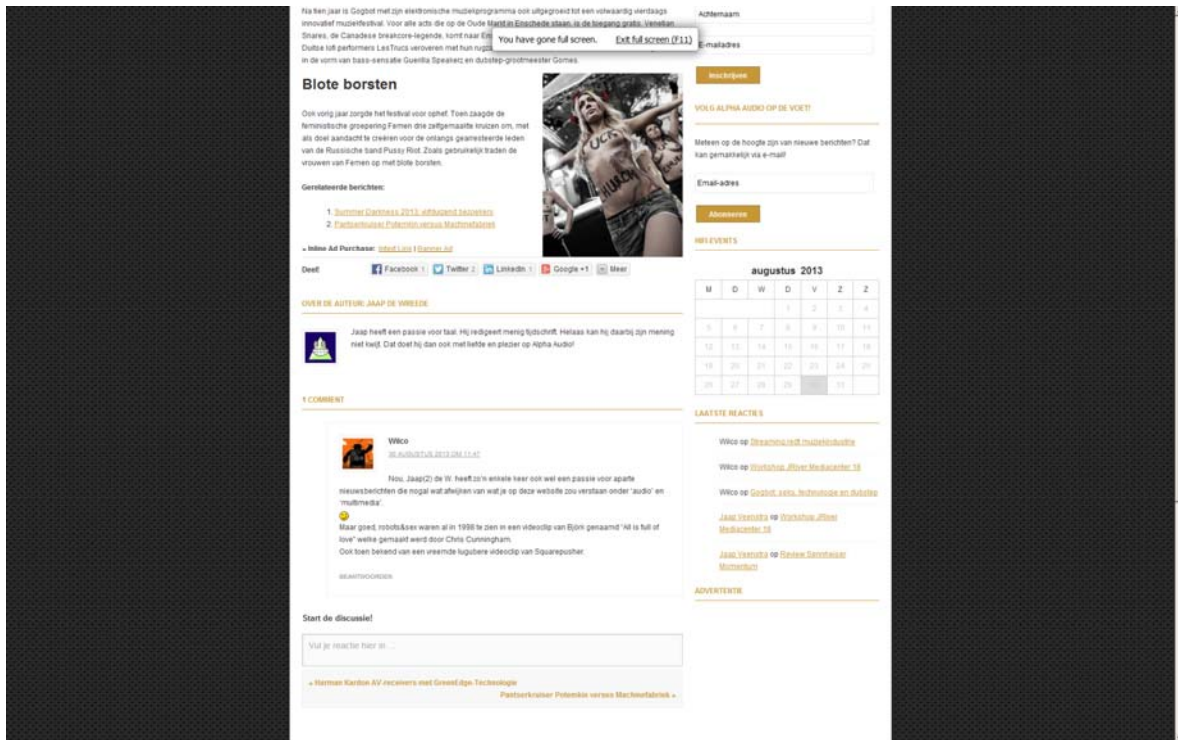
Na tien jaar is Gogbot met zijn elektronische muziekprogramma ook uitgegroeid tot een volwaardig vierdaags innovatief muziekfestival. Voor alle acts die op de Oude Markt in Enschede staan, is de toegang gratis. Venetian Snares, de Canadese breakcore-legende, komt naar En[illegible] Duitse lofi performers LesTrucs veroveren met hun rugz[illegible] in de vorm van bass-sensatie Guerilla Speakerz en dubstep-grootmeester Gomes.

You have gone full screen. Exit full screen (F11)

Blote borsten

Ook vorig jaar zorgde het festival voor ophef. Toen zaagde de feministische groepering Femen drie zelfgemaakte kruizen om, met als doel aandacht te creëren voor de onlangs gearresteerde leden van de Russische band Pussy Riot. Zoals gebruikelijk traden de vrouwen van Femen op met blote borsten.

Gerelateerde berichten:

1. Summer Darkness 2013: alttijdend bezoekers
2. Pantserkruiser Potemkin versus Machinefabriek

» Inline Ad Purchase: Inline Link | Banner Ad

Deel: Facebook 1 Twitter 2 LinkedIn 1 Google +1 Meer

OVER DE AUTEUR: JAAP DE WREEDE

Jaap heeft een passie voor taal. Hij redigeert menig tijdschrift. Helaas kan hij daarbij zijn mening niet kwijt. Dat doet hij dan ook met liefde en plezier op Alpha Audio!

1 COMMENT

Wilco
30 AUGUSTUS 2013 OM 11:47

Nou, Jaap(2) de W. heeft zo'n enkele keer ook wel een passie voor aparte nieuwsberichten die nogal wat afwijken van wat je op deze website zou verstaan onder 'audio' en 'multimedia'.
Maar goed, robots&sex waren al in 1998 te zien in een videoclip van Björk genaamd "All is full of love" welke gemaakt werd door Chris Cunningham.
Ook toen bekend van een vreemde lugubere videoclip van Squarepusher.

BEANTWOORDEN

Start de discussie!

Vul je reactie hier in ...

« Harman Kardon AV-receivers met GreenEdge-Technologie
Pantserkruiser Potemkin versus Machinefabriek »

Achternaam
E-mailadres
Inschrijven

VOLG ALPHA AUDIO OP DE VOET!

Meteen op de hoogte zijn van nieuwe berichten? Dat kan gemakkelijk via e-mail!

Email-adres
Abonneren

HIFI EVENTS

augustus 2013

| M | D | W | D | V | Z | Z |
|---|---|---|---|---|---|---|
| | | | 1 | 2 | 3 | 4 |
| 5 | 6 | 7 | 8 | 9 | 10 | 11 |
| 12 | 13 | 14 | 15 | 16 | 17 | 18 |
| 19 | 20 | 21 | 22 | 23 | 24 | 25 |
| 26 | 27 | 28 | 29 | 30 | 31 | |

LAATSTE REACTIES

Wilco op Streaming redt muziekindustrie
Wilco op Workshop JRiver Mediacenter 18
Wilco op Gogbot: seks, technologie en dubstep
Jaap Veenstra op Workshop JRiver Mediacenter 18
Jaap Veenstra op Review Sennheiser Momentum

ADVERTENTIE